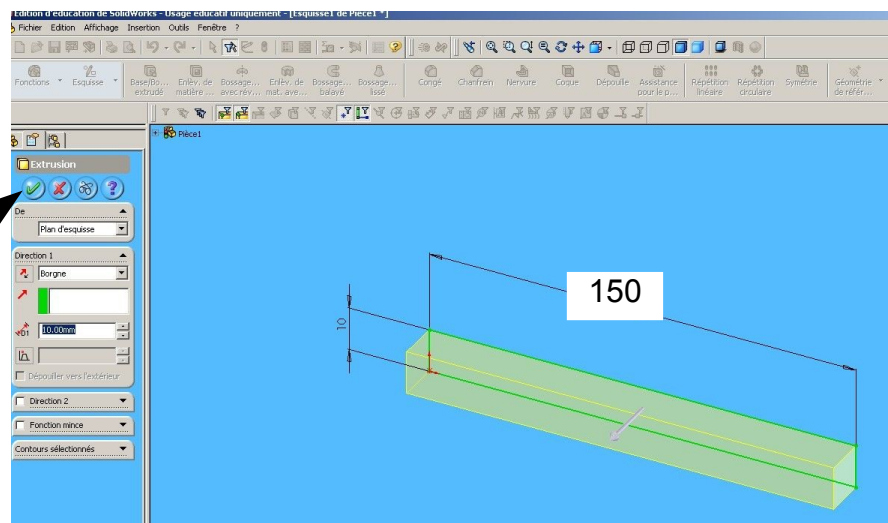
Edition d'éducation de SolidWorks - Usage éducatif uniquement - [Esquisse1 de Pièce1 *]

Fichier Edition Affichage Insertion Outils Fenêtre ?

Fonctions Esquisse Base/Bo... extrudé Enlèv. de matière ... Bossage... avec rév... Enlèv. de mat. ave... Bossage... balayé Bossage... lissé Congé Chanfrein Nervure Coque Dépouille Assistance pour le p... Répétition linéaire Répétition circulaire Symétrie Géométrie de référ...

Pièce1

Extrusion

De

Plan d'esquisse

Direction 1

Borgne

10.00mm

Dépouiller vers l'extérieur

Direction 2

Fonction mince

Contours sélectionnés

150

10